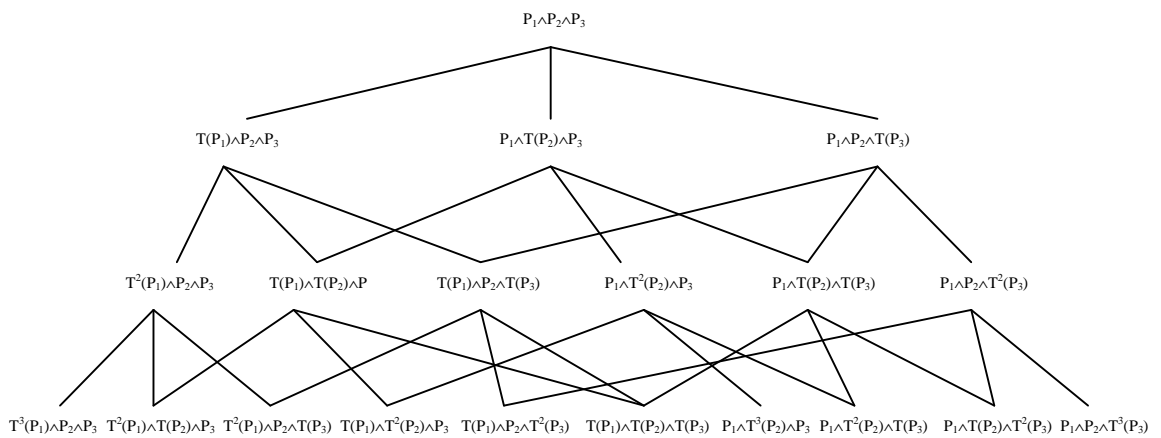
$P_1 \wedge P_2 \wedge P_3$

$T(P_1) \wedge P_2 \wedge P_3$ $P_1 \wedge T(P_2) \wedge P_3$ $P_1 \wedge P_2 \wedge T(P_3)$

$T^2(P_1) \wedge P_2 \wedge P_3$ $T(P_1) \wedge T(P_2) \wedge P$ $T(P_1) \wedge P_2 \wedge T(P_3)$ $P_1 \wedge T^2(P_2) \wedge P_3$ $P_1 \wedge T(P_2) \wedge T(P_3)$ $P_1 \wedge P_2 \wedge T^2(P_3)$

$T^3(P_1) \wedge P_2 \wedge P_3$ $T^2(P_1) \wedge T(P_2) \wedge P_3$ $T^2(P_1) \wedge P_2 \wedge T(P_3)$ $T(P_1) \wedge T^2(P_2) \wedge P_3$ $T(P_1) \wedge P_2 \wedge T^2(P_3)$ $T(P_1) \wedge T(P_2) \wedge T(P_3)$ $P_1 \wedge T^3(P_2) \wedge P_3$ $P_1 \wedge T^2(P_2) \wedge T(P_3)$ $P_1 \wedge T(P_2) \wedge T^2(P_3)$ $P_1 \wedge P_2 \wedge T^3(P_3)$